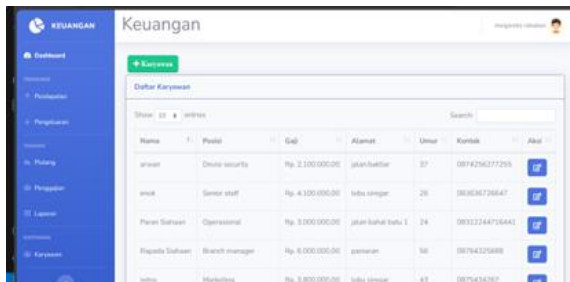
KEUANGAN

Dashboard

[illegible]

Pendapatan

Pengeluaran

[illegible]

Piutang

Penggajian

Laporan

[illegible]

Karyawan

Keuangan

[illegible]

+ Karyawan

Daftar Karyawan

Show 10 entries

Search:

| Nama | Posisi | Gaji | Alamat | Umur | Kontak | Aksi |
|---|---|---|---|---|---|---|
| arwan | Devisi security | Rp. 2.100.000,00 | jalan baktiar | 37 | 0874256277255 | |
| anok | Senior staff | Rp. 4.100.000,00 | lubu singar | 28 | 083836728647 | |
| Paran Siahaan | Operasional | Rp. 3.000.000,00 | jalan bahal batu 1 | 24 | 08312244716441 | |
| Rapada Siahaan | Branch manager | Rp. 6.000.000,00 | pansaran | 56 | 08764325688 | |
| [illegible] | Marketing | Rp. 3.800.000,00 | lubu singar | 43 | 0875436287 | |